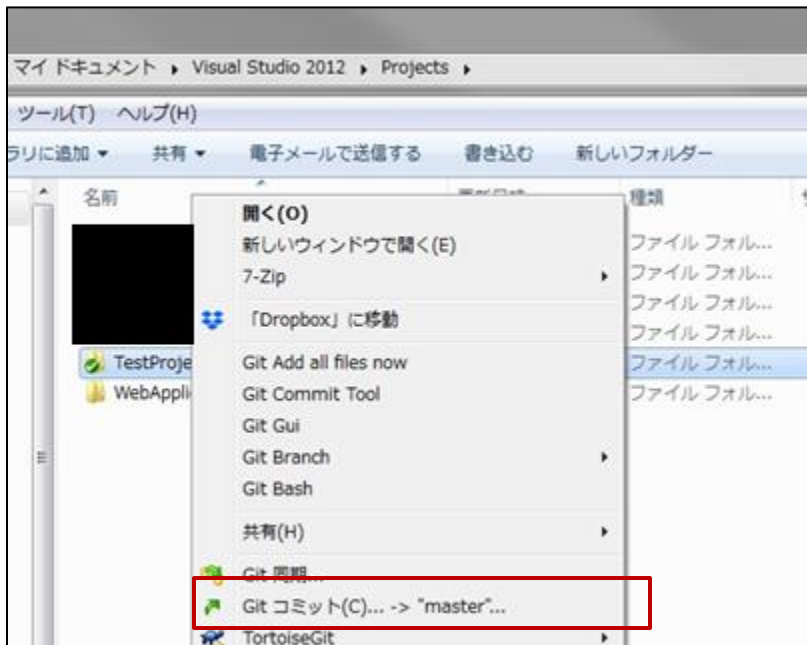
マイドキュメント ▸ Visual Studio 2012 ▸ Projects ▸

ツール(T) ヘルプ(H)

ラリに追加 ▾ 共有 ▾ 電子メールで送信する 書き込む 新しいフォルダー

名前

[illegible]

種類

TestProje

WebAppli

開く(O)
新しいウィンドウで開く(E)
7-Zip
「Dropbox」に移動
Git Add all files now
Git Commit Tool
Git Gui
Git Branch
Git Bash
共有(H)
Git 同期...
Git コミット(C)... -> "master"...
TortoiseGit

ファイル フォル...
ファイル フォル...
ファイル フォル...
ファイル フォル...
ファイル フォル...
ファイル フォル...